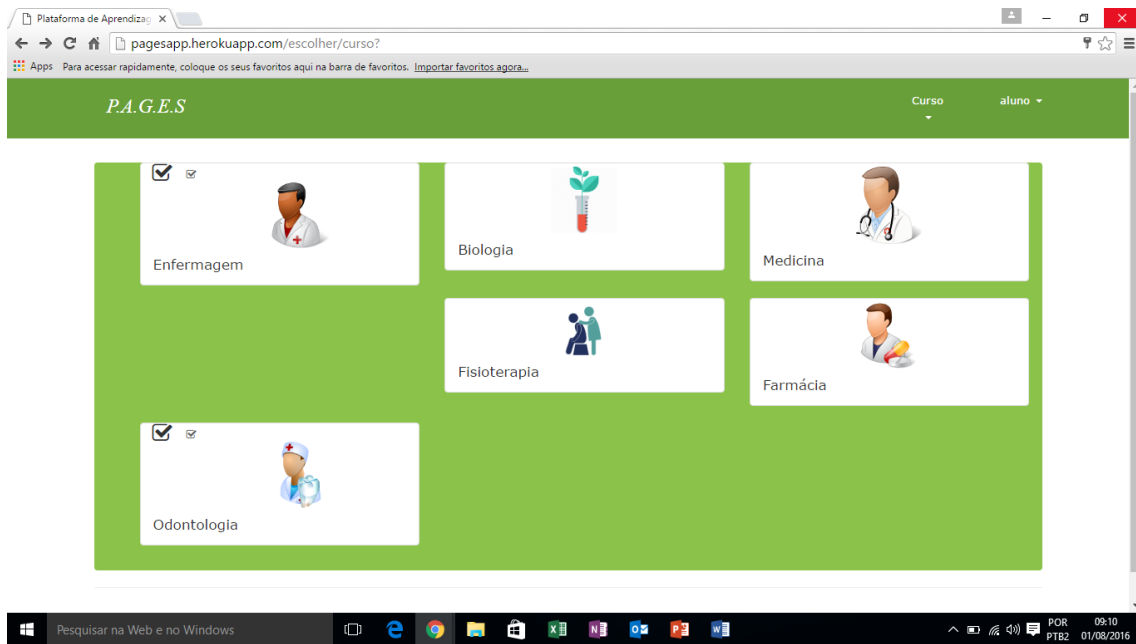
Plataforma de Aprendizag ×

pagesapp.herokuapp.com/escolher/curso?

Apps Para acessar rapidamente, coloque os seus favoritos aqui na barra de favoritos. Importar favoritos agora...

P.A.G.E.S

Curso

aluno

Enfermagem

Biologia

Medicina

Fisioterapia

Farmácia

Odontologia

Pesquisar na Web e no Windows

POR PTB2 09:10 01/08/2016